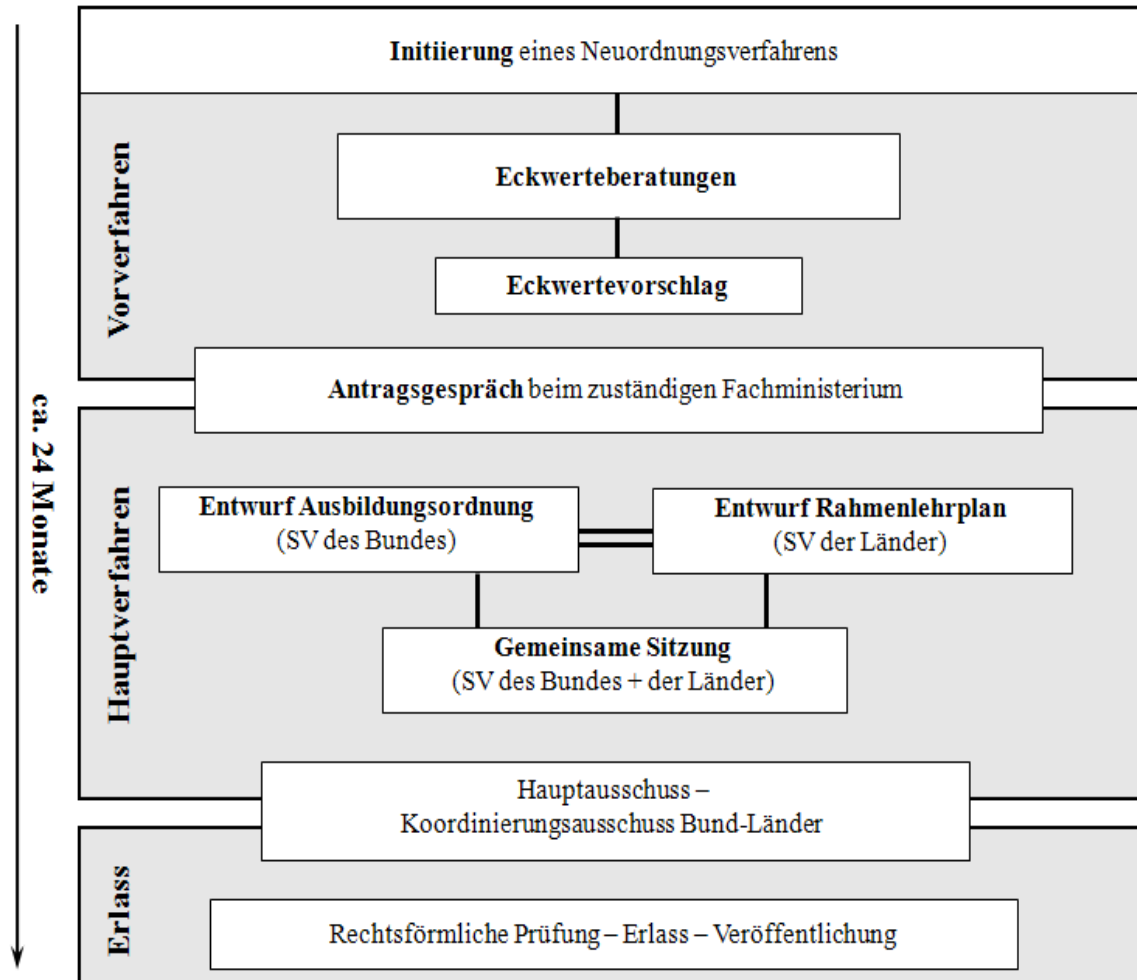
ca. 24 Monate

Initiierung eines Neuordnungsverfahrens

Vorverfahren

Eckwerteberatungen

Eckwertevorschlag

Antragsgespräch beim zuständigen Fachministerium

Hauptverfahren

Entwurf Ausbildungsordnung (SV des Bundes)

Entwurf Rahmenlehrplan (SV der Länder)

Gemeinsame Sitzung (SV des Bundes + der Länder)

Hauptausschuss – Koordinierungsausschuss Bund-Länder

Erlass

Rechtsförmliche Prüfung – Erlass – Veröffentlichung